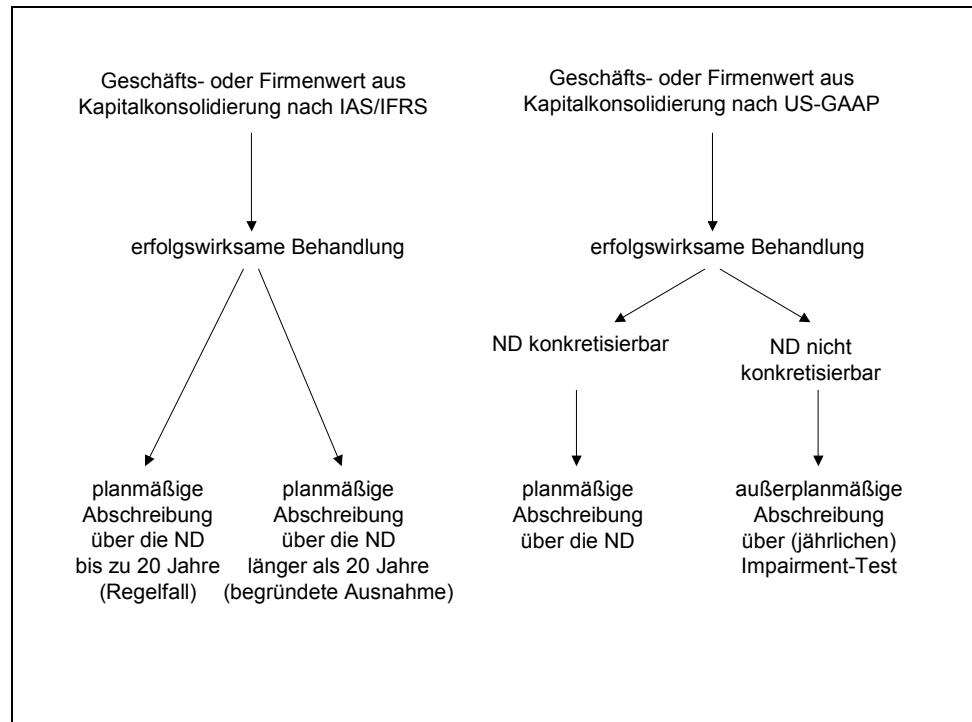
Geschäfts- oder Firmenwert aus Kapitalkonsolidierung nach IAS/IFRS

erfolgswirksame Behandlung

planmäßige Abschreibung über die ND bis zu 20 Jahre (Regelfall)

planmäßige Abschreibung über die ND länger als 20 Jahre (begründete Ausnahme)

Geschäfts- oder Firmenwert aus Kapitalkonsolidierung nach US-GAAP

erfolgswirksame Behandlung

ND konkretisierbar

ND nicht konkretisierbar

planmäßige Abschreibung über die ND

außerplanmäßige Abschreibung über (jährlichen) Impairment-Test